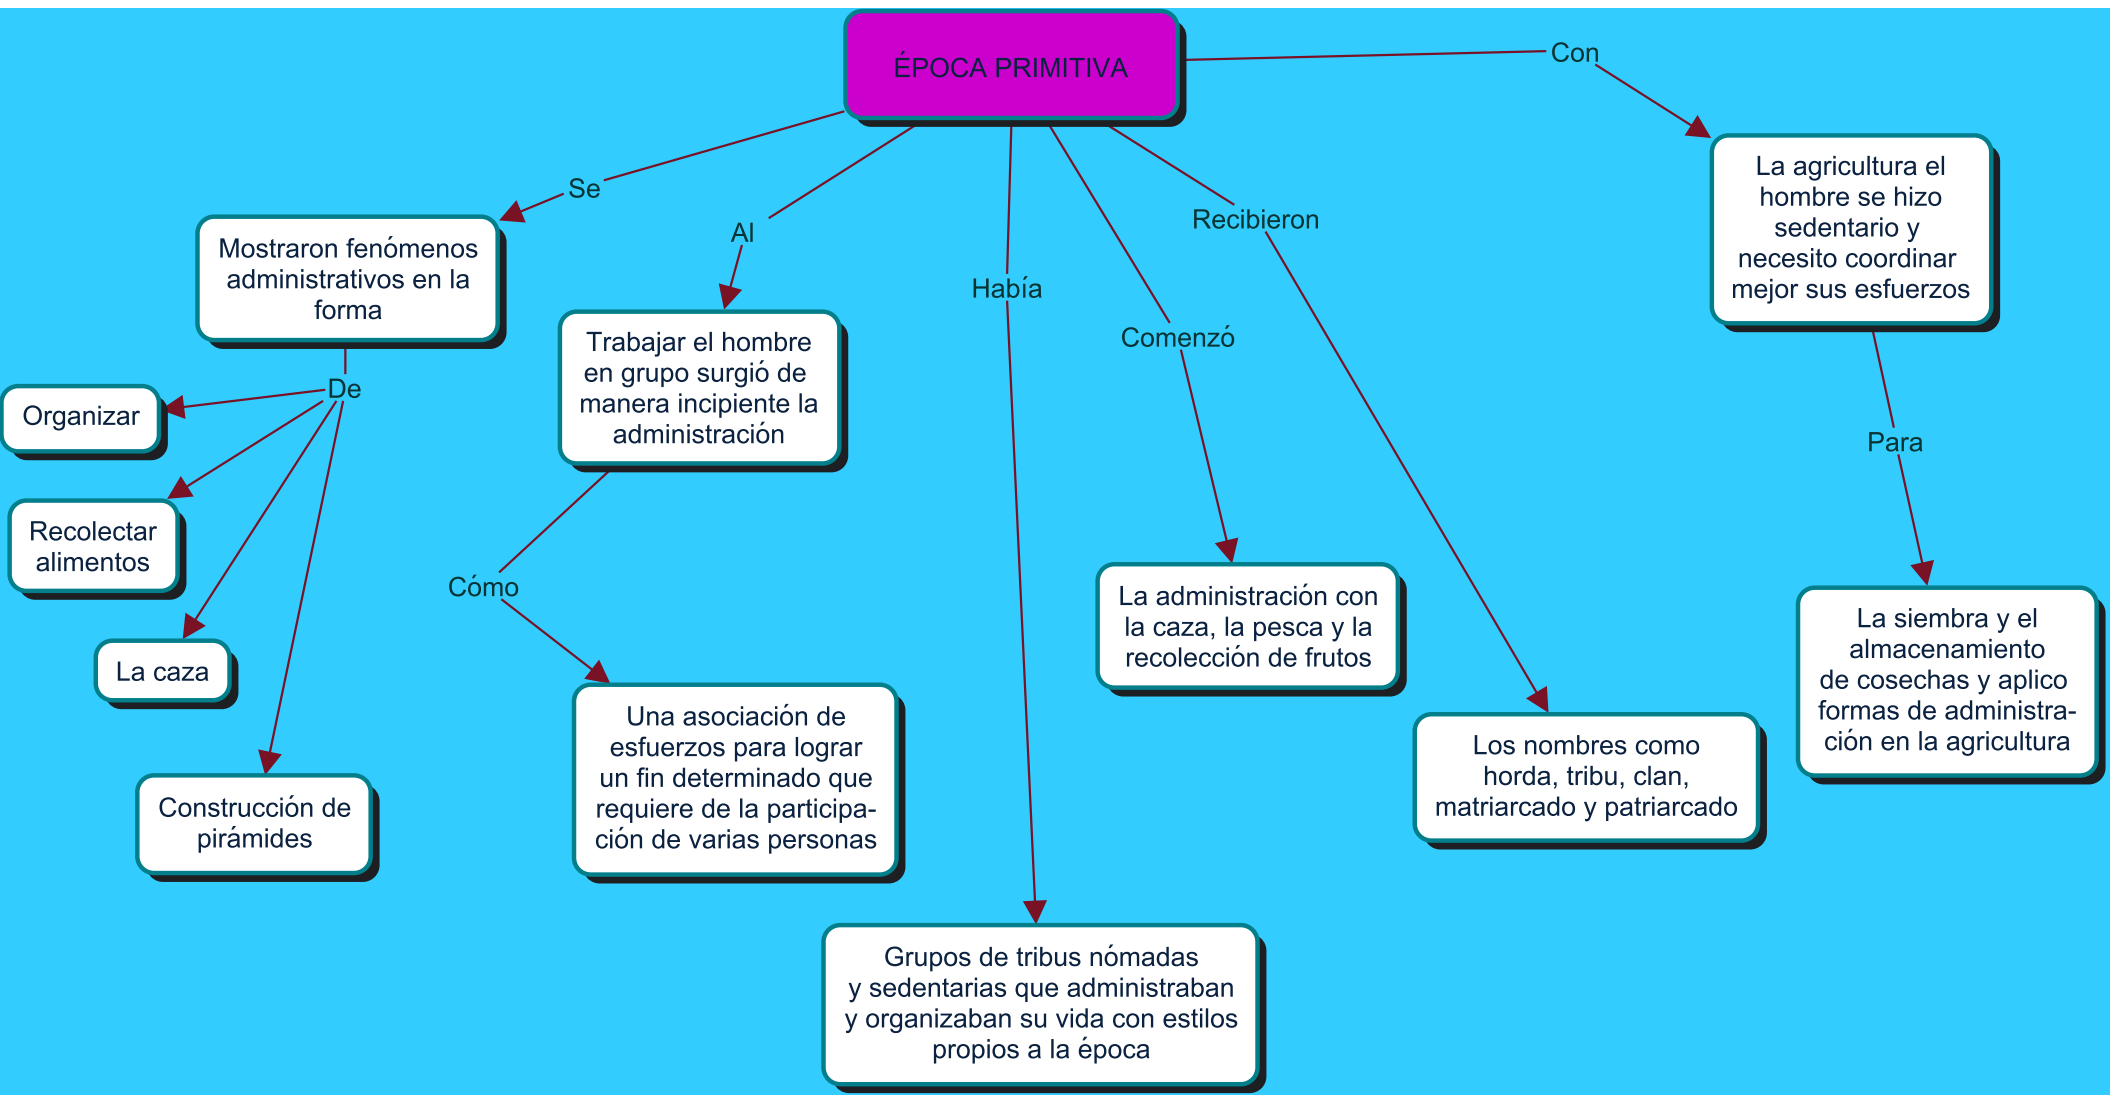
ÉPOCA PRIMITIVA

Se

Mostraron fenómenos administrativos en la forma

De

Organizar

Recolectar alimentos

La caza

Construcción de pirámides

Al

Trabajar el hombre en grupo surgió de manera incipiente la administración

Cómo

Una asociación de esfuerzos para lograr un fin determinado que requiere de la participación de varias personas

Había

Grupos de tribus nómadas y sedentarias que administraban y organizaban su vida con estilos propios a la época

Comenzó

La administración con la caza, la pesca y la recolección de frutos

Recibieron

Los nombres como horda, tribu, clan, matriarcado y patriarcado

Con

La agricultura el hombre se hizo sedentario y necesito coordinar mejor sus esfuerzos

Para

La siembra y el almacenamiento de cosechas y aplico formas de administración en la agricultura